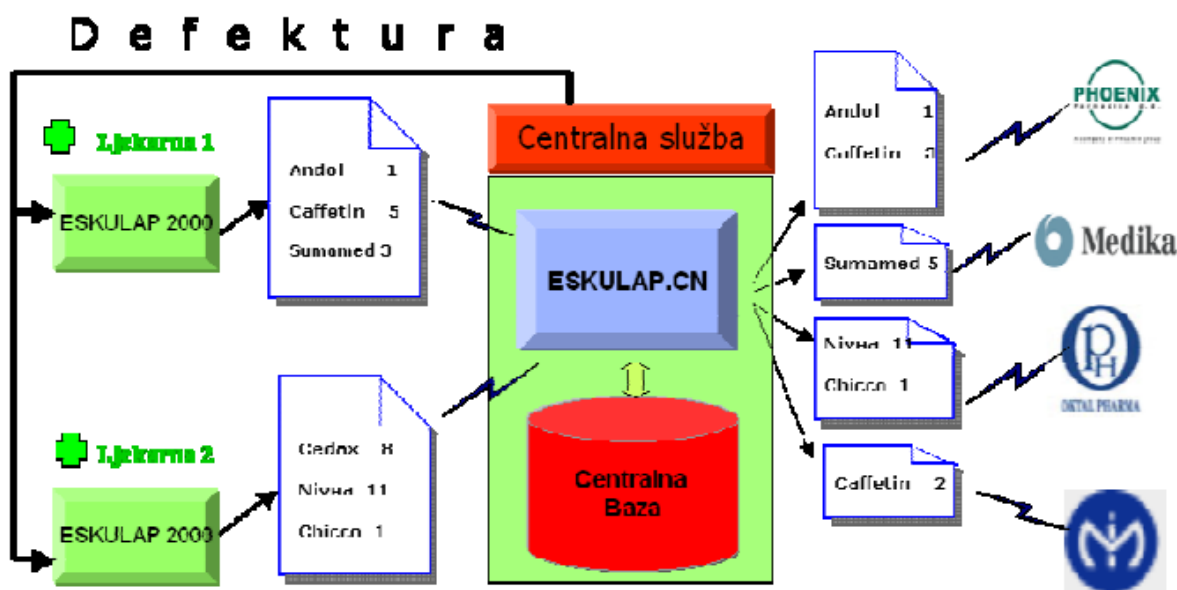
D e f e k t u r a

Ljekarna 1

ESKULAP 2000

Andol 1
Caffetin 5
Sumamed 3

Ljekarna 2

ESKULAP 2000

Cedax 8
Nivea 11
Chicco 1

Centralna služba

ESKULAP.CN

Centralna Baza

Andol 1
Caffetin 3

Sumamed 5

Nivea 11
Chicco 1

Caffetin 2

PHOENIX

Medika

OKTAL PHARMA